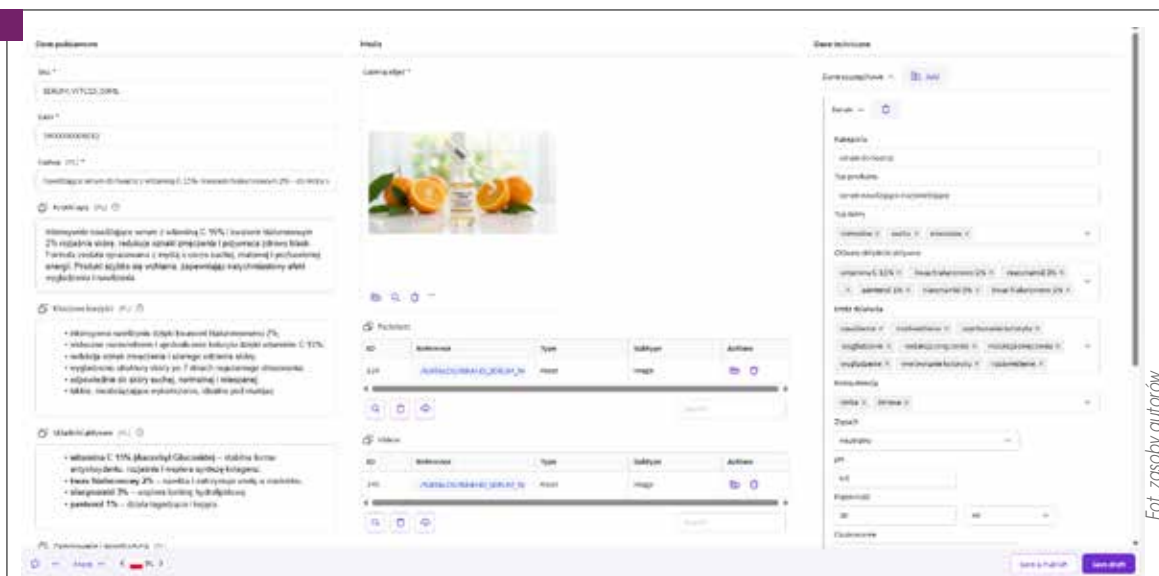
Dane podstawowe

SKU *

SERUM_VITC15_30ML

EAN *

5900000000002

Nazwa (PL) *

Nawilżające serum do twarzy z witaminą C 15% i kwasem hialuronowym 2% – do skóry s

Krótki opis (PL)

Intensywnie nawilżające serum z witaminą C 15% i kwasem hialuronowym 2% rozjaśnia skórę, redukuje oznaki zmęczenia i przywraca zdrowy blask. Formuła została opracowana z myślą o cerze suchej, matowej i pozbawionej energii. Produkt szybko się wchłania, zapewniając natychmiastowy efekt wygładzenia i nawilżenia.

Kluczowe korzyści (PL)

• intensywne nawilżenie dzięki kwasowi hialuronowemu 2%,
• widoczne rozświetlenie i ujednolicenie kolorytu dzięki witaminie C 15%,
• redukcja oznak zmęczenia i szarego odcienia skóry,
• wygładzenie struktury skóry po 7 dniach regularnego stosowania,
• odpowiednie do skóry suchej, normalnej i mieszanej,
• lekkie, nieobciążające wykończenie, idealne pod makijaż.

Składniki aktywne (PL)

• witamina C 15% (Ascorbyl Glucoside) – stabilna forma antyoksydantu, rozjaśnia i wspiera syntezę kolagenu,
• kwas hialuronowy 2% – nawilża i zatrzymuje wodę w naskórku,
• niacynamid 3% – wspiera barierę hydrolipidową,
• pantenol 1% – działa łagodząco i kojąco.

Zastosowanie i aplikacja (PL)

Media

Galeria zdjęć *

Packshot

| ID | Referencja | Typ | Subtyp | Akcje |
|---|---|---|---|---|
| 324 | /AURA/ZDJ/BRAND_SERUM_N | Asset | Image | |

Search

Videos

| ID | Referencja | Typ | Subtyp | Akcje |
|---|---|---|---|---|
| 245 | /AURA/ZDJ/BRAND_SERUM_N | Asset | Image | |

Search

Dane techniczne

Cechy specyficzne Add

Serum

Kategoria

serum do twarzy

Typ produktu

serum nawilżająco-rozświetlające

Typ skóry

normalna × sucha × mieszana ×

Główne składniki aktywne

witamina C 15% × kwas hialuronowy 2% × niacynamid 3% × pantenol 1% × niacynamid 3% × kwas hialuronowy 2% ×

Efekt działania

nawilżenie × rozświetlenie × wyrównanie kolorytu × wygładzenie × redukcja przebarwień × niwelacja zaczerwienień × wygładzenie × wyrównanie kolorytu × rozjaśnienie ×

Konsystencja

lekka × żelowa ×

Zapach

neutralny

pH

5.5

Pojemność

30 ml

Opakowanie

Fot. zasoby autorów

Akcje PL

Save & Publish Save draft